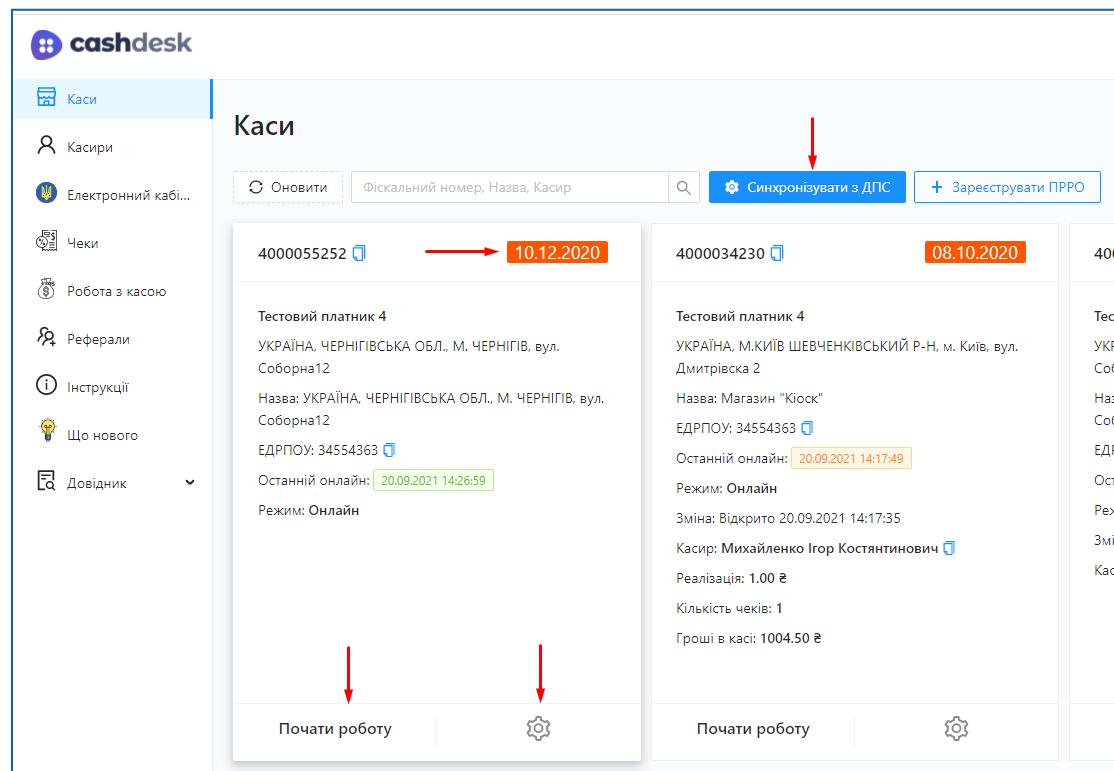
cashdesk

Каси
Касири
Електронний кабі...
Чеки
Робота з касою
Реферали
Інструкції
Що нового
Довідник

Каси

Оновити
Фіскальний номер, Назва, Касир
Синхронізувати з ДПС
Зареєструвати ПРРО

4000055252
10.12.2020

Тестовий платник 4
УКРАЇНА, ЧЕРНІГІВСЬКА ОБЛ., М. ЧЕРНІГІВ, вул. Соборна12
Назва: УКРАЇНА, ЧЕРНІГІВСЬКА ОБЛ., М. ЧЕРНІГІВ, вул. Соборна12
ЕДРПОУ: 34554363
Останній онлайн: 20.09.2021 14:26:59
Режим: Онлайн

Почати роботу

4000034230
08.10.2020

Тестовий платник 4
УКРАЇНА, М.КИЇВ ШЕВЧЕНКІВСЬКИЙ Р-Н, м. Київ, вул. Дмитрівська 2
Назва: Магазин "Кіоск"
ЕДРПОУ: 34554363
Останній онлайн: 20.09.2021 14:17:49
Режим: Онлайн
Зміна: Відкрито 20.09.2021 14:17:35
Касир: Михайленко Ігор Костянтинович
Реалізація: 1.00 ₴
Кількість чеків: 1
Гроші в касі: 1004.50 ₴

Почати роботу

400
Тес
УКР
Собо
Наз
Соб
ЕДР
Ост
Реж
Змі
Кас